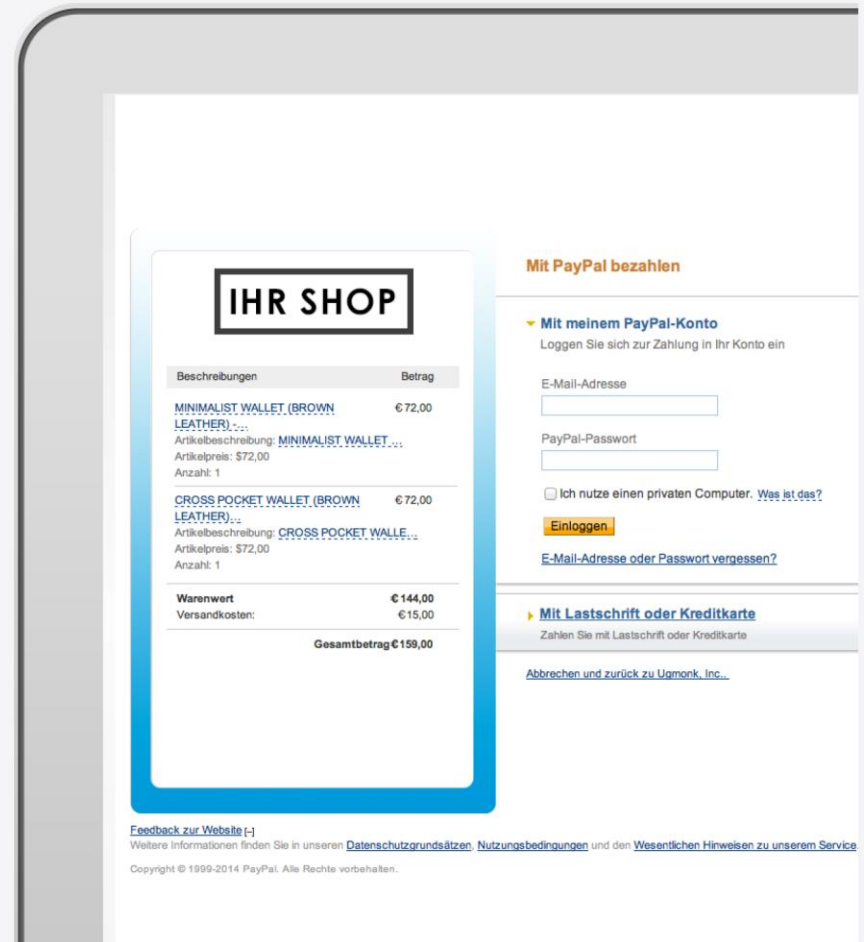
IHR SHOP

| Beschreibungen | Betrag |
|---|---|
| MINIMALIST WALLET (BROWN LEATHER) - ... Artikelbeschreibung: MINIMALIST WALLET ... Artikelpreis: $72,00 Anzahl: 1 | €72,00 |
| CROSS POCKET WALLET (BROWN LEATHER) ... Artikelbeschreibung: CROSS POCKET WALLE... Artikelpreis: $72,00 Anzahl: 1 | €72,00 |
| Warenwert | €144,00 |
| Versandkosten: | €15,00 |
| Gesamtbetrag | €159,00 |

Mit PayPal bezahlen

Mit meinem PayPal-Konto
Loggen Sie sich zur Zahlung in Ihr Konto ein

E-Mail-Adresse

PayPal-Passwort

Ich nutze einen privaten Computer. Was ist das?

Einloggen

E-Mail-Adresse oder Passwort vergessen?

Mit Lastschrift oder Kreditkarte
Zahlen Sie mit Lastschrift oder Kreditkarte

Abbrechen und zurück zu Ugmonk, Inc..

Feedback zur Website [-]
Weitere Informationen finden Sie in unseren Datenschutzgrundsätzen, Nutzungsbedingungen und den Wesentlichen Hinweisen zu unserem Service.

Copyright © 1999-2014 PayPal. Alle Rechte vorbehalten.